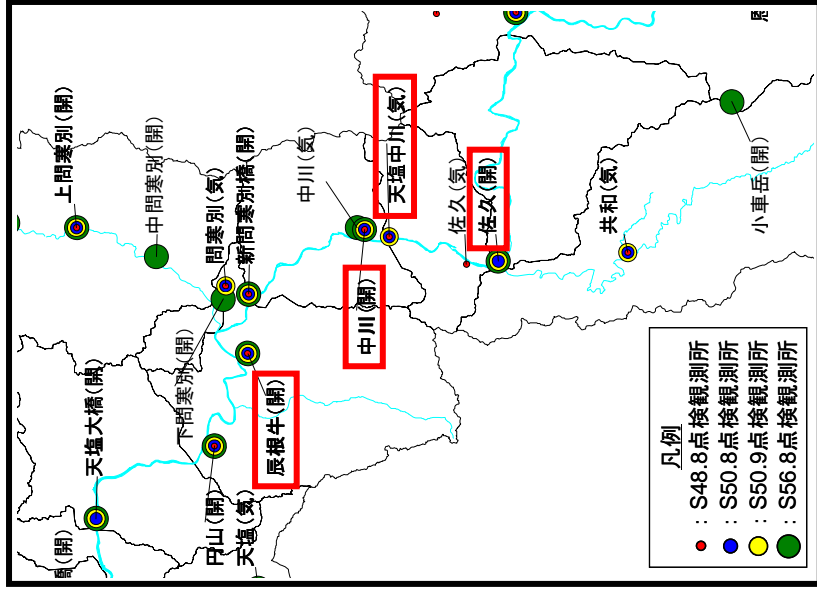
上問寒別(開)
中問寒別(開)
問寒別(気)
新問寒別橋(開)
中川(気)
天塩中川(気)
佐久(気)
佐久(開)
共和(気)
小車岳(開)
中川(開)
下問寒別(開)
天塩大橋(開)
雄信内(開)
円山(開)
天塩(気)
辰根牛(開)

凡例
: S48.8点検観測所
: S50.8点検観測所
: S50.9点検観測所
: S56.8点検観測所